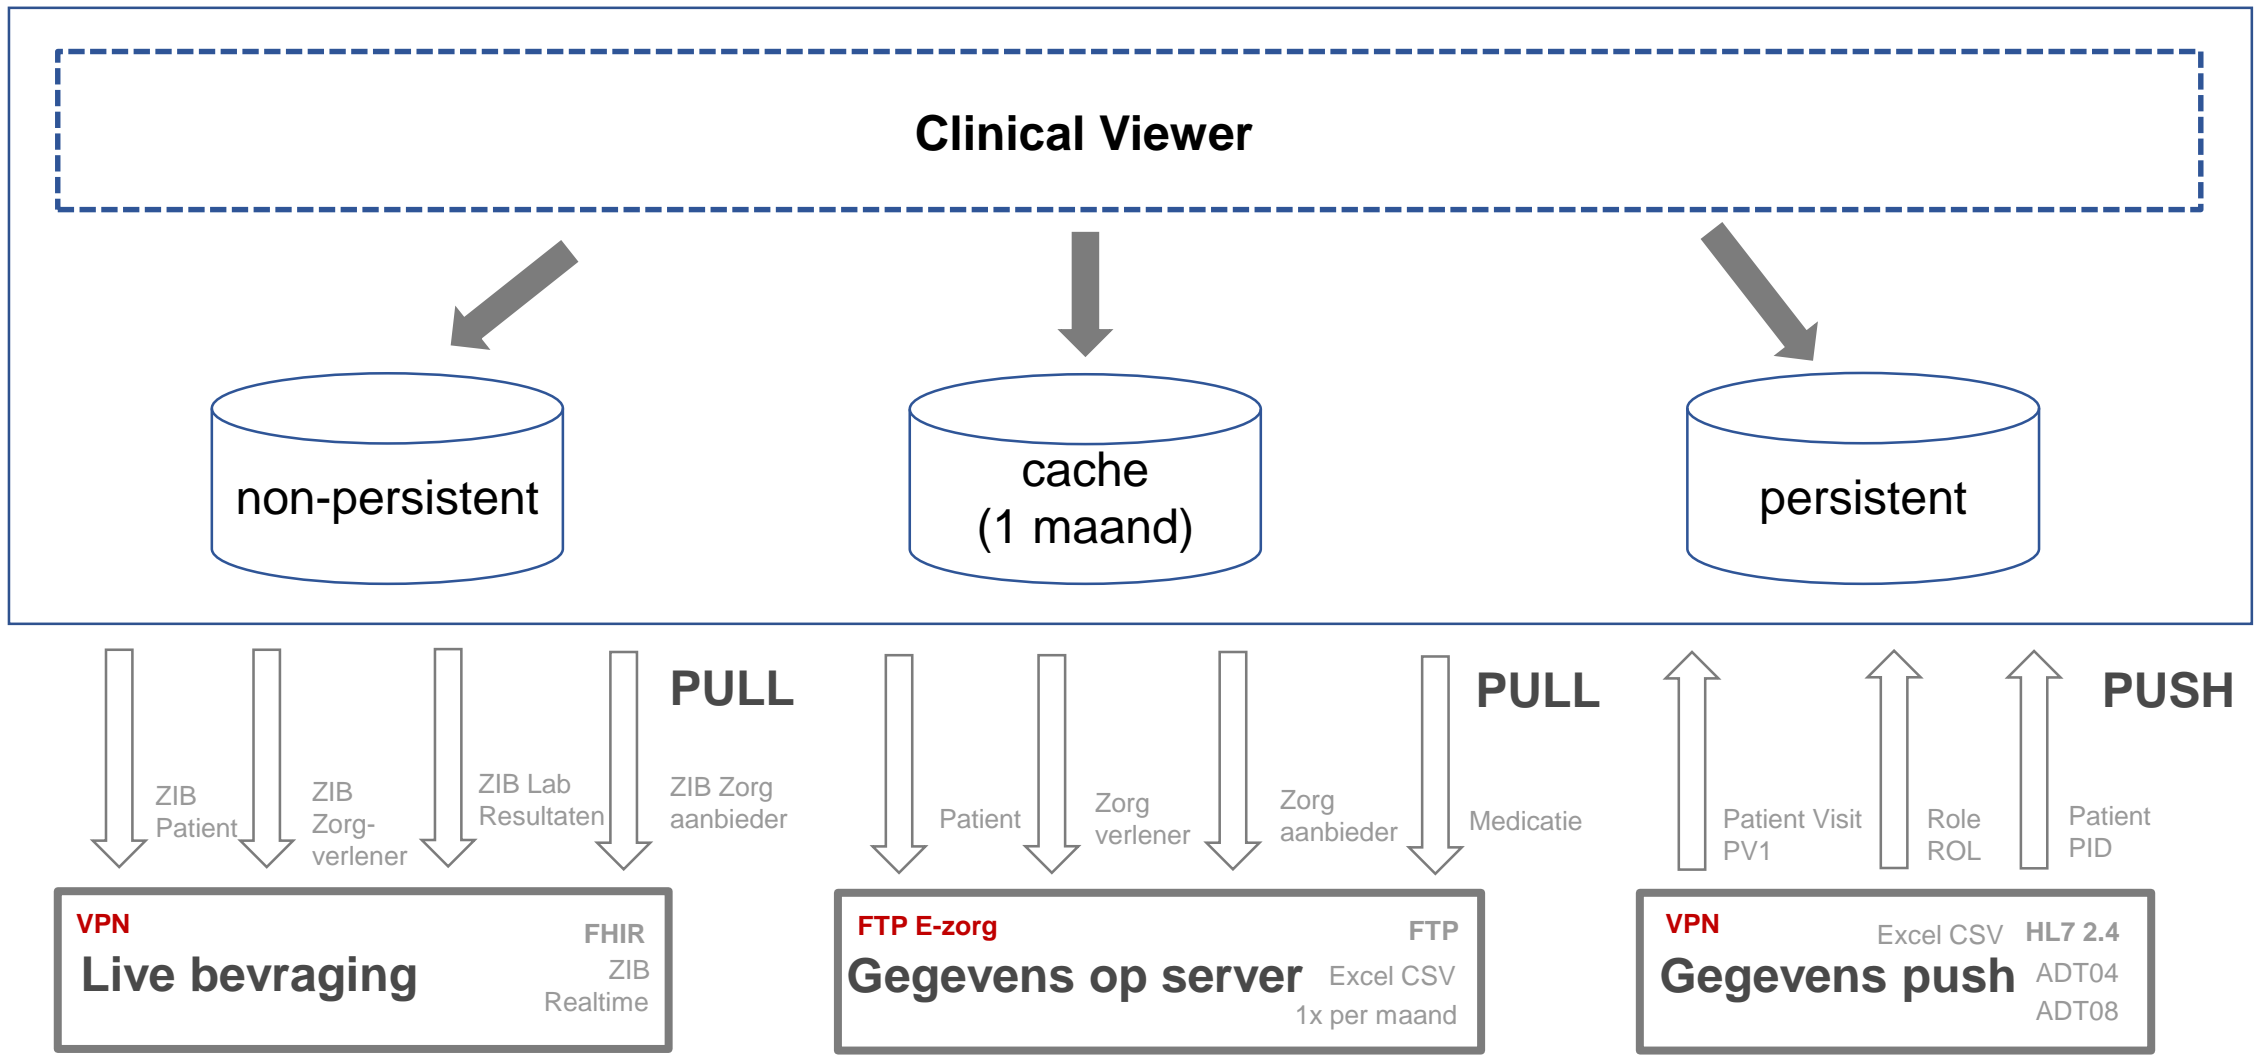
Clinical Viewer

non-persistent

cache
(1 maand)

persistent

PULL

ZIB Patient

ZIB Zorg-verlener

ZIB Lab Resultaten

ZIB Zorg aanbieder

PULL

Patient

Zorg verlener

Zorg aanbieder

Medicatie

PUSH

Patient Visit PV1

Role ROL

Patient PID

VPN
Live bevraging
FHIR
ZIB
Realtime

FTP E-zorg
Gegevens op server
FTP
Excel CSV
1x per maand

VPN
Gegevens push
Excel CSV
HL7 2.4
ADT04
ADT08